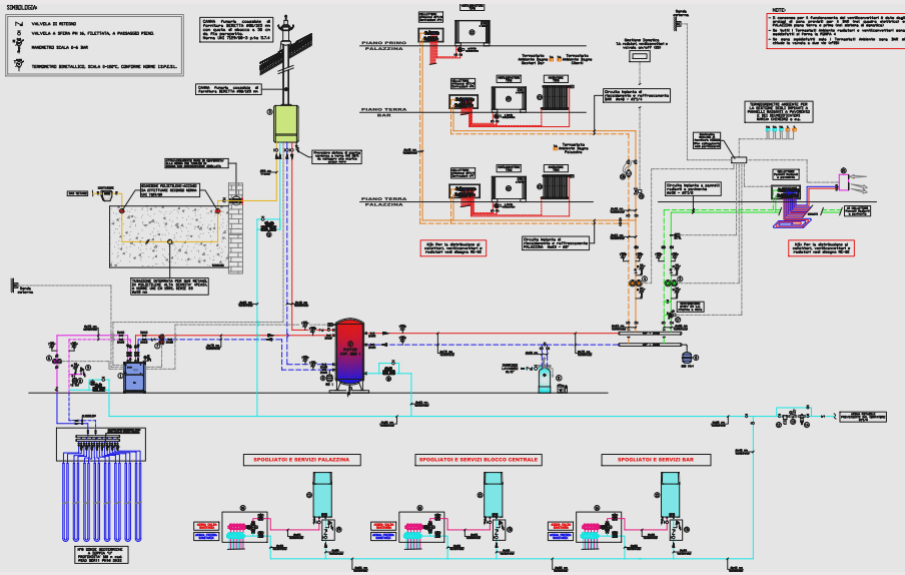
SIMBOLOGIA

VALVOLA DI RITEGNO

VALVOLA A SFERA PN 16, FILETTATA, A PASSAGGIO PIENO

MANOMETRO SCALA 0-6 BAR

TERMOMETRO BIMETALLICO, SCALA 0-120°C, CONFORME NORME I.S.P.E.S.L.

NOTE:

PIANO PRIMO
PALAZZINA

PIANO TERRA
BAR

PIANO TERRA
PALAZZINA

SPOGLIATOI E SERVIZI PALAZZINA

SPOGLIATOI E SERVIZI BLOCCO CENTRALE

SPOGLIATOI E SERVIZI BAR

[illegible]